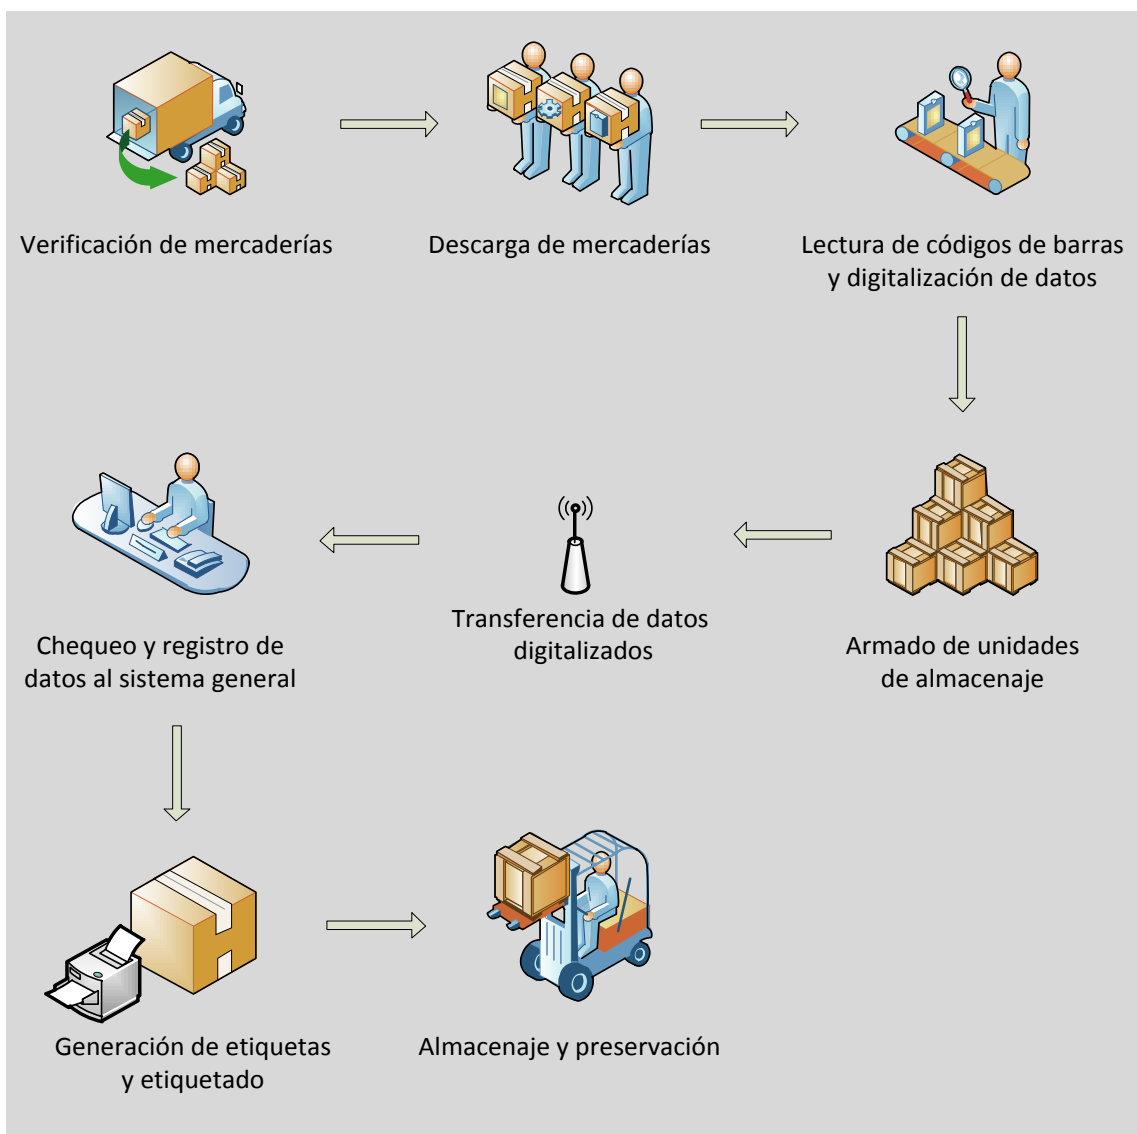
Verificación de mercaderías

Descarga de mercaderías

Lectura de códigos de barras y digitalización de datos

Chequeo y registro de datos al sistema general

Transferencia de datos digitalizados

Armado de unidades de almacenaje

Generación de etiquetas y etiquetado

Almacenaje y preservación